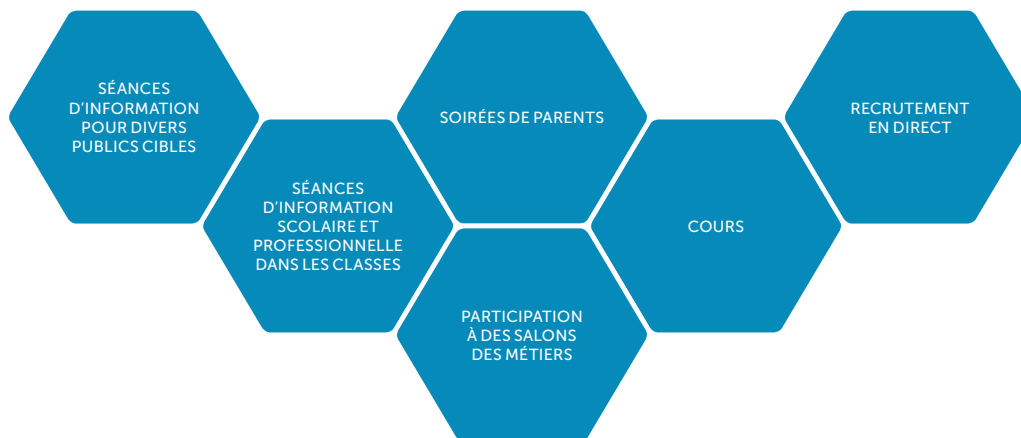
SÉANCES D'INFORMATION POUR DIVERS PUBLICS CIBLES

SÉANCES D'INFORMATION SCOLAIRE ET PROFESSIONNELLE DANS LES CLASSES

SOIRÉES DE PARENTS

PARTICIPATION À DES SALONS DES MÉTIERS

COURS

RECRUTEMENT EN DIRECT